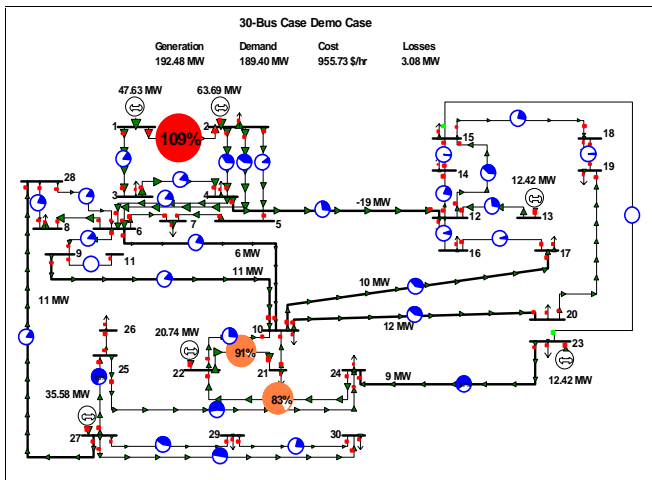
30-Bus Case Demo Case

Generation
192.48 MW

Demand
189.40 MW

Cost
955.73 $/hr

Losses
3.08 MW

47.63 MW
63.69 MW
1
109%
2
15
18
28
14
19
12.42 MW
3
4
-19 MW
12
13
8
6
7
5
9
11
16
17
6 MW
11 MW
10 MW
11 MW
20
12 MW
26
20.74 MW
10
23
91%
22
21
25
24
9 MW
12.42 MW
35.58 MW
83%
27
29
30